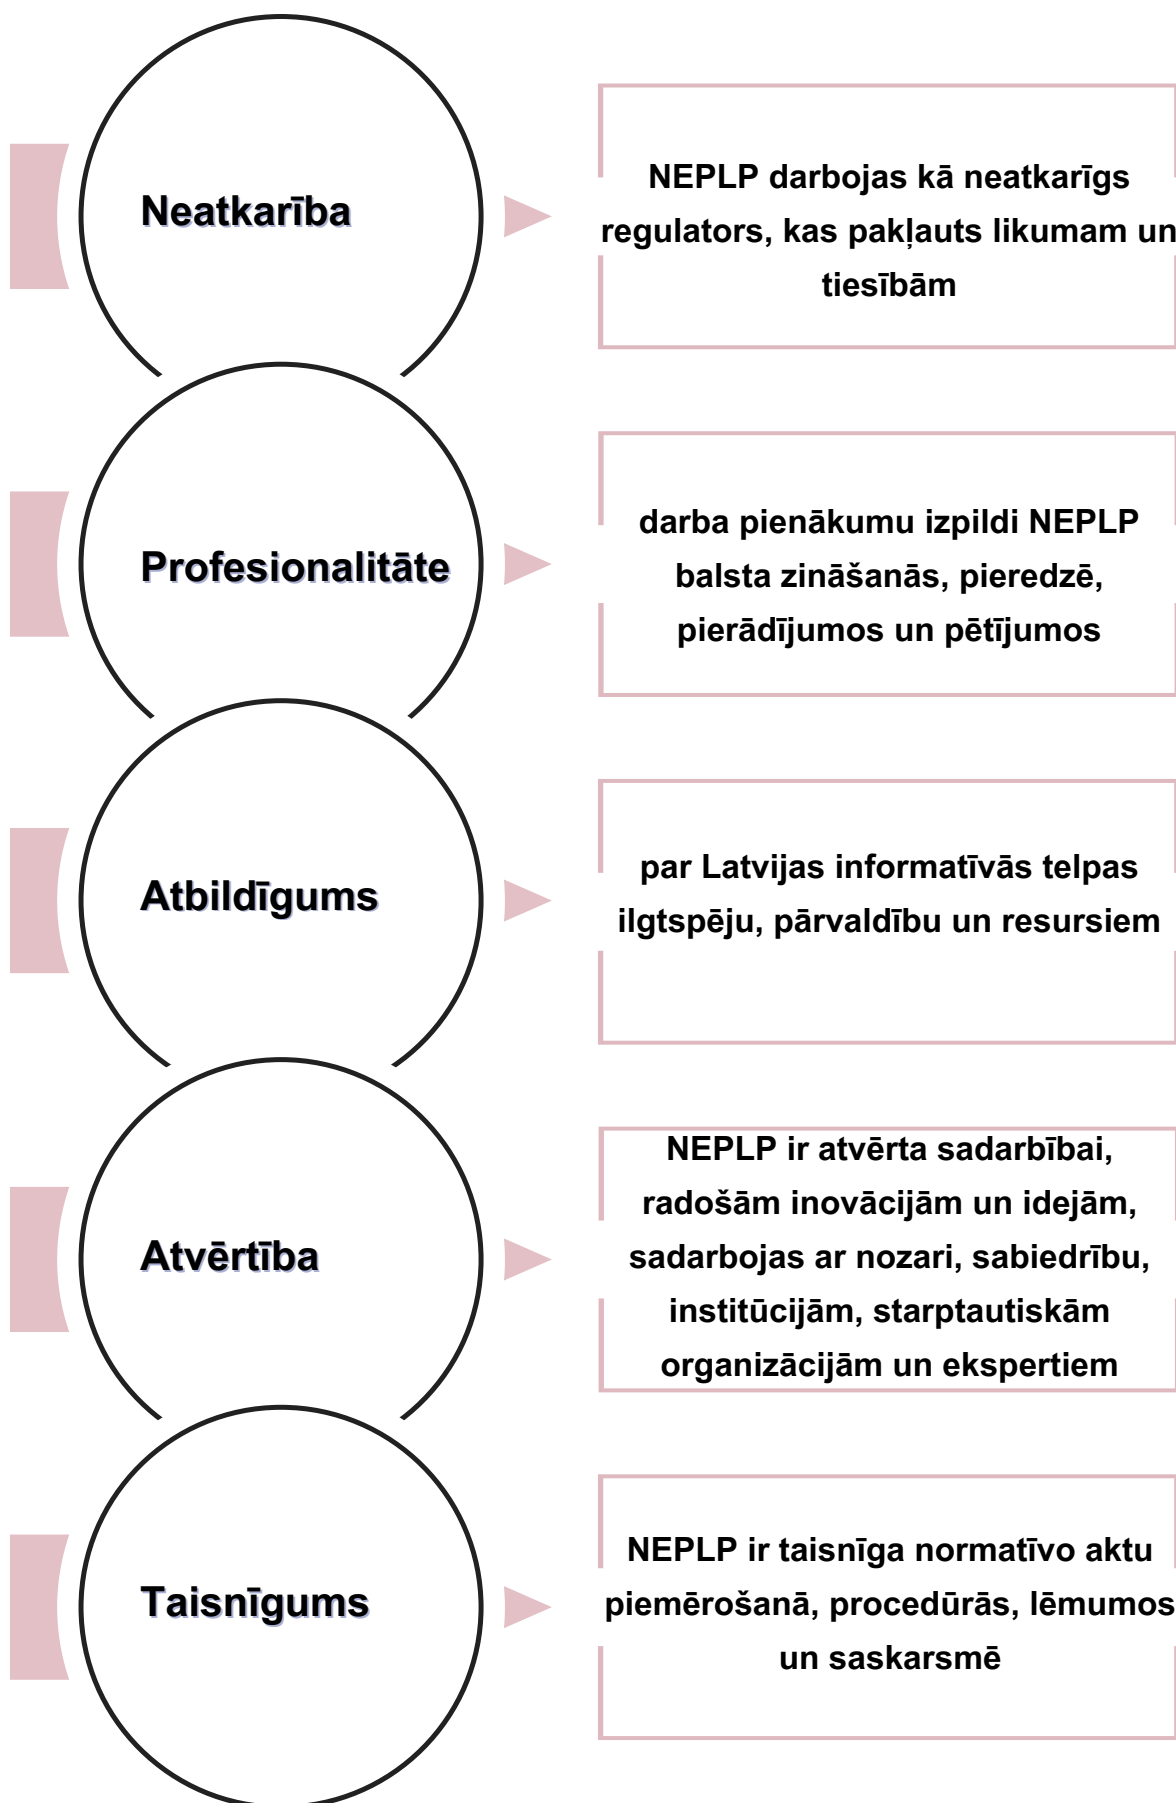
Neatkarība

NEPLP darbojas kā neatkarīgs regulators, kas pakļauts likumam un tiesībām

Profesionalitāte

darba pienākumu izpildi NEPLP balsta zināšanās, pieredzē, pierādījumos un pētījumos

Atbildīgums

par Latvijas informatīvās telpas ilgtspēju, pārvaldību un resursiem

Atvērtība

NEPLP ir atvērta sadarbībai, radošām inovācijām un idejām, sadarbojas ar nozari, sabiedrību, institūcijām, starptautiskām organizācijām un ekspertiem

Taisnīgums

NEPLP ir taisnīga normatīvo aktu piemērošanā, procedūrās, lēmumos un saskarsmē